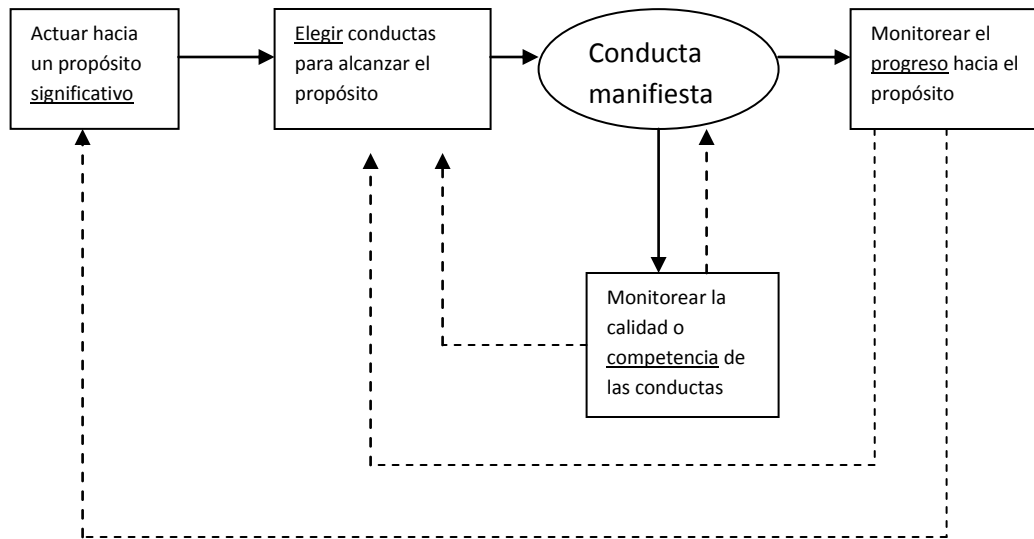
Actuar hacia un propósito significativo

Elegir conductas para alcanzar el propósito

Conducta manifiesta

Monitorear el progreso hacia el propósito

Monitorear la calidad o competencia de las conductas